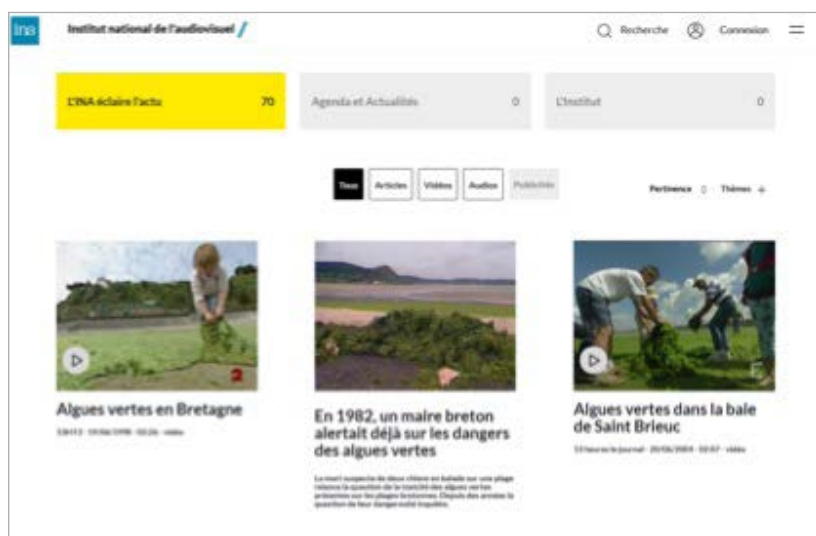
ina

Institut national de l'audiovisuel

Recherche

Connexion

L'INA éclaire l'actu 70

Agenda et Actualités 0

L'Institut 0

Tous

Articles

Vidéos

Audios

Publicités

Pertinence

Thèmes +

Algues vertes en Bretagne

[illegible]

En 1982, un maire breton alertait déjà sur les dangers des algues vertes

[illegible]

Algues vertes dans la baie de Saint Brieuc

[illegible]